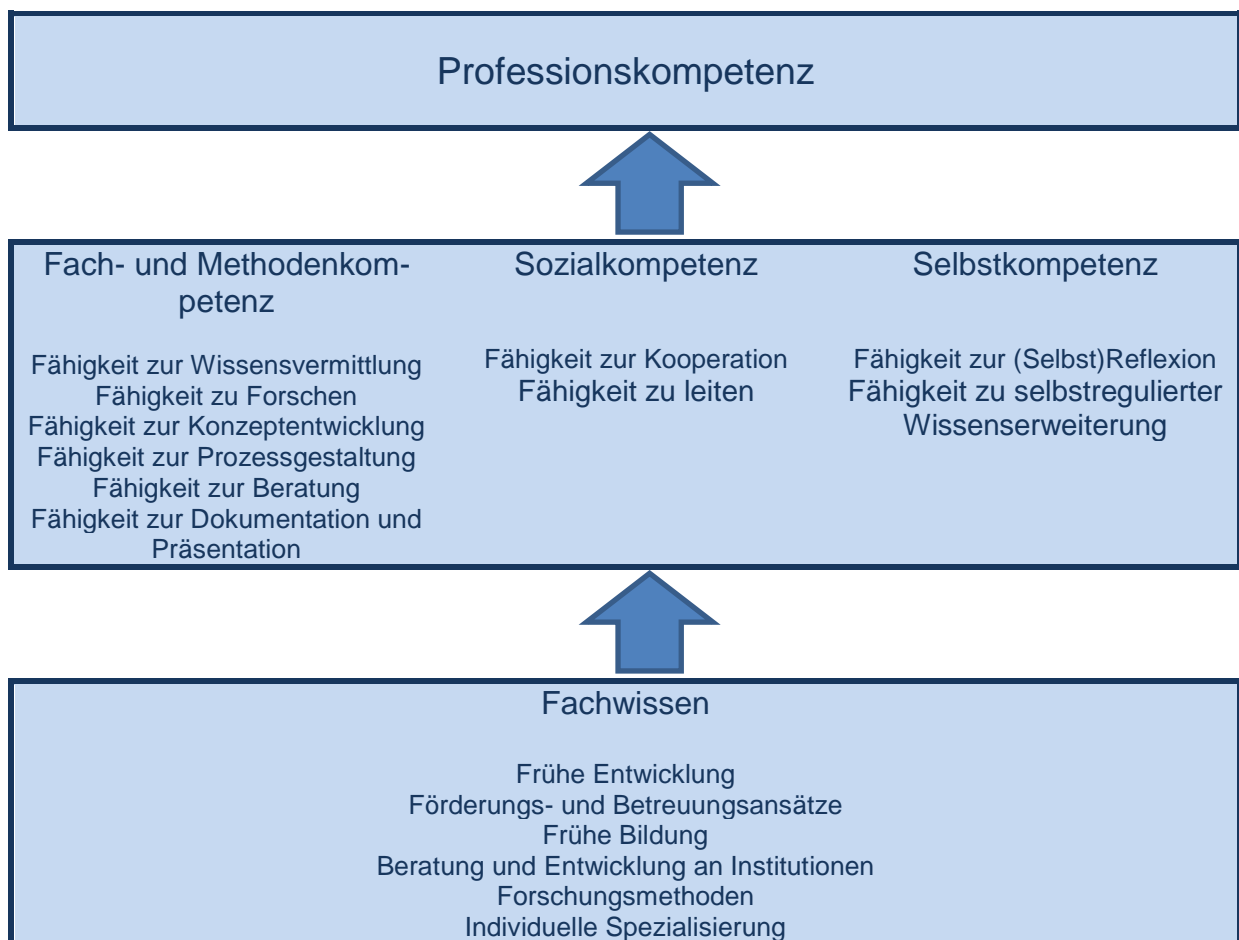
Professionskompetenz

Fach- und Methodenkompetenz

Fähigkeit zur Wissensvermittlung
Fähigkeit zu Forschen
Fähigkeit zur Konzeptentwicklung
Fähigkeit zur Prozessgestaltung
Fähigkeit zur Beratung
Fähigkeit zur Dokumentation und Präsentation

Sozialkompetenz

Fähigkeit zur Kooperation
Fähigkeit zu leiten

Selbstkompetenz

Fähigkeit zur (Selbst)Reflexion
Fähigkeit zu selbstregulierter Wissenserweiterung

Fachwissen

Frühe Entwicklung
Förderungs- und Betreuungsansätze
Frühe Bildung
Beratung und Entwicklung an Institutionen
Forschungsmethoden
Individuelle Spezialisierung